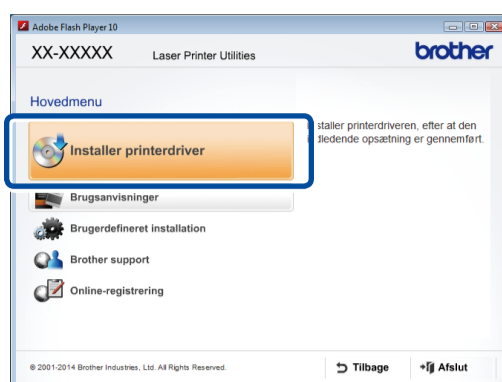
Adobe Flash Player 10

XX-XXXXX Laser Printer Utilities

brother

Hovedmenu

Installer printerdriver

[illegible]staller printerdriveren, efter at den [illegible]dledende opsætning er gennemført.

Brugsanvisninger

Brugerdefineret installation

Brother support

Online-registrering

© 2001-2014 Brother Industries, Ltd. All Rights Reserved.

Tilbage

Afslut